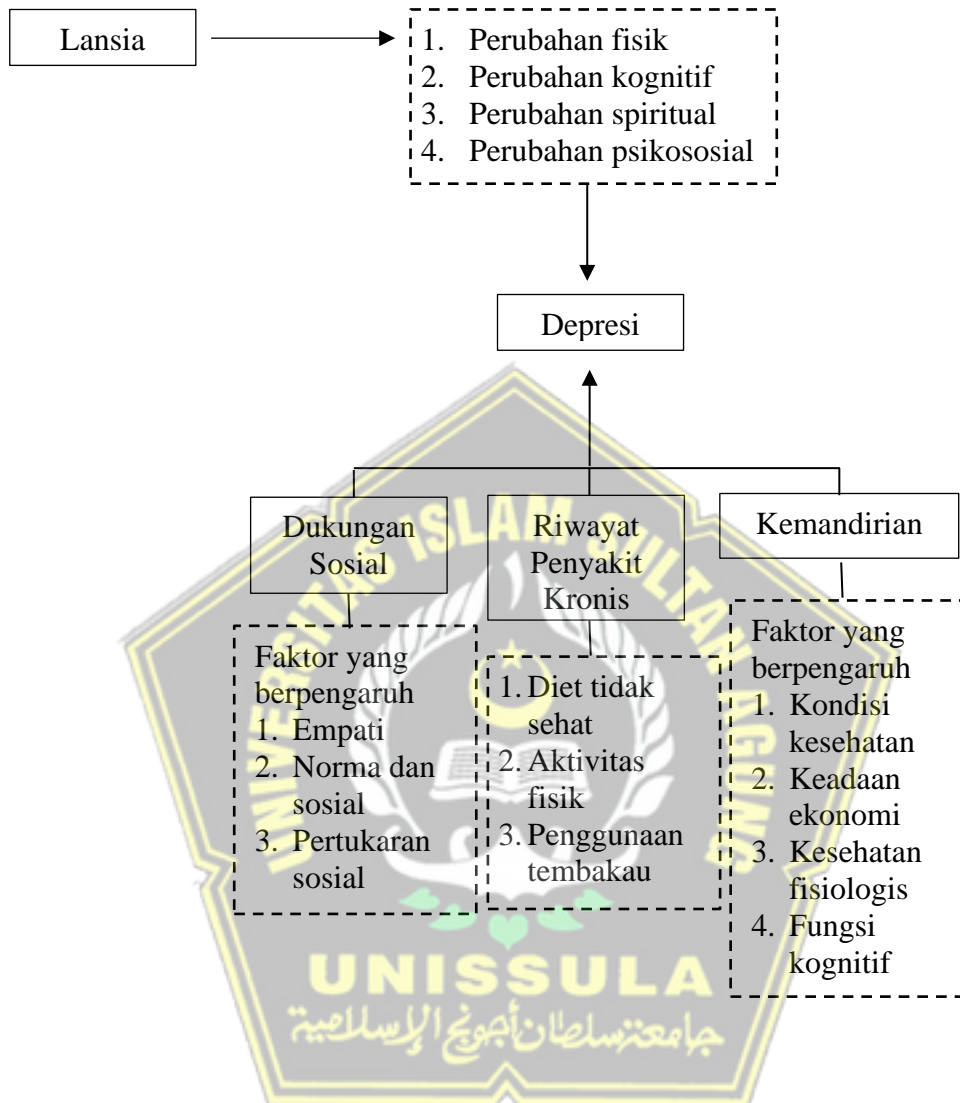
Lansia

1. Perubahan fisik
2. Perubahan kognitif
3. Perubahan spiritual
4. Perubahan psikososial

Depresi

Dukungan Sosial

Riwayat Penyakit Kronis

Kemandirian

Faktor yang berpengaruh
1. Empati
2. Norma dan sosial
3. Pertukaran sosial

1. Diet tidak sehat
2. Aktivitas fisik
3. Penggunaan tembakau

Faktor yang berpengaruh
1. Kondisi kesehatan
2. Keadaan ekonomi
3. Kesehatan fisiologis
4. Fungsi kognitif

UNIVERSITAS ISLAM SULTAN AGUNG
UNISSULA
جامعة سلطان أجونج الإسلامية